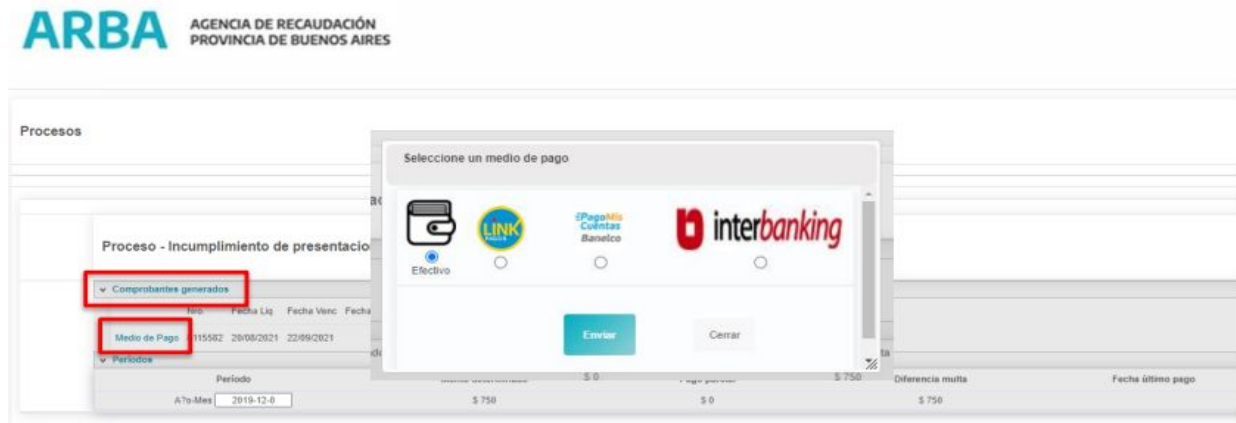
ARBA AGENCIA DE RECAUDACIÓN PROVINCIA DE BUENOS AIRES

Procesos

Proceso - Incumplimiento de presentacio

Comprobantes generados

Nro Fecha Liq Fecha Venc Fecha

Medio de Pago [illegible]15582 20/08/2021 22/09/2021

Periodos

Periodo

A?o-Mes 2019-12-0

$ 750

$ 0

$ 750

$ 0

$ 750

Diferencia multa

Fecha último pago

$ 750

Seleccione un medio de pago

Efectivo

LINK

PagoMisCuentas Banelco

interbanking

Enviar

Cerrar